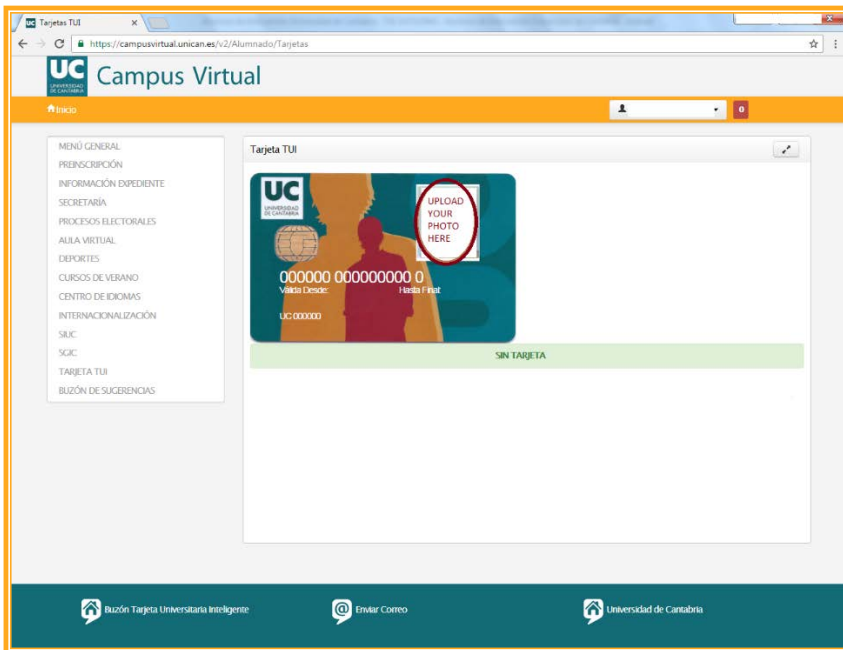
UC Tarjetas TUI ×

https://campusvirtual.unican.es/v2/Alumnado/Tarjetas

UC UNIVERSIDAD DE CANTABRIA Campus Virtual

Inicio

0

MENÚ GENERAL
PREINSCRIPCIÓN
INFORMACIÓN EXPEDIENTE
SECRETARÍA
PROCESOS ELECTORALES
AULA VIRTUAL
DEPORTES
CURSOS DE VERANO
CENTRO DE IDIOMAS
INTERNACIONALIZACIÓN
SIUC
SGIC
TARJETA TUI
BUZÓN DE SUGERENCIAS

Tarjeta TUI

UC UNIVERSIDAD DE CANTABRIA

UPLOAD YOUR PHOTO HERE

000000 000000000 0
Válida Desde: Hasta Final
UC 000000

SIN TARJETA

Buzón Tarjeta Universitaria Inteligente

Enviar Correo

Universidad de Cantabria